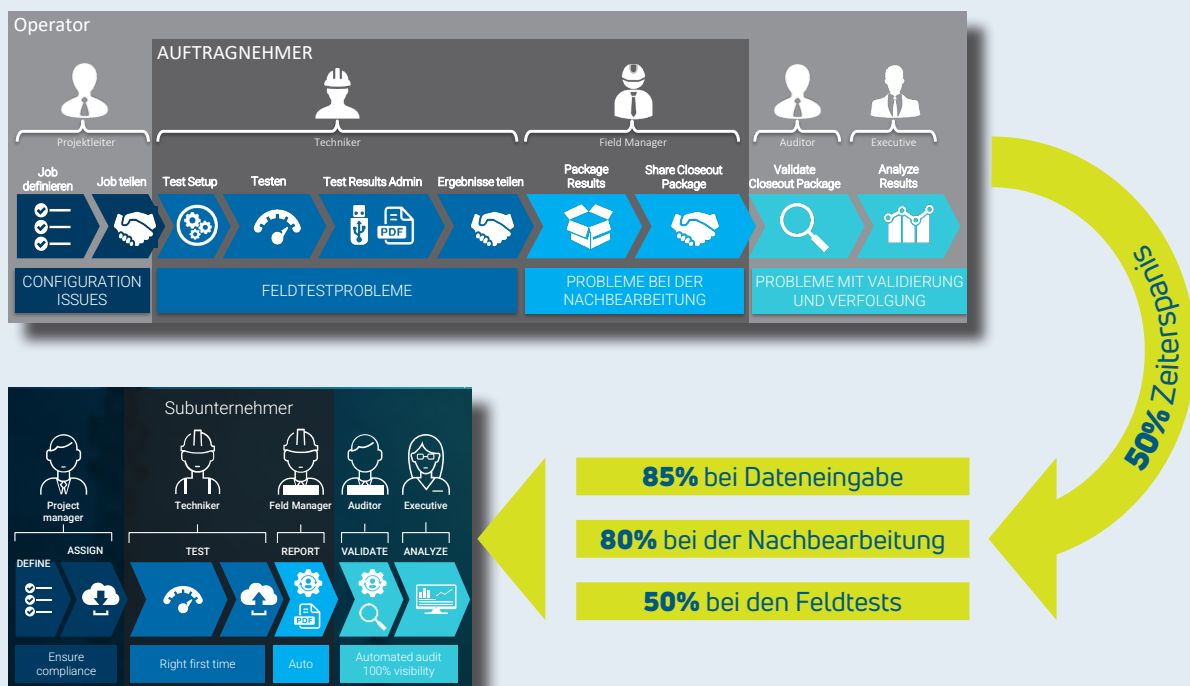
Operator

AUFTRAGNEHMER

Projektleiter

Techniker

Field Manager

Auditor

Executive

Job definieren

Job teilen

Test Setup

Testen

Test Results Admin

Ergebnisse teilen

Package Results

Share Closeout Package

Validate Closeout Package

Analyze Results

PDF

CONFIGURATION ISSUES

FELDTESTPROBLEME

PROBLEME BEI DER NACHBEARBEITUNG

PROBLEME MIT VALIDIERUNG UND VERFOLGUNG

50% Zeitersparnis

85% bei Dateneingabe

80% bei der Nachbearbeitung

50% bei den Feldtests

Subunternehmer

Project manager

Techniker

Feld Manager

Auditor

Executive

DEFINE

ASSIGN

TEST

REPORT

VALIDATE

ANALYZE

PDF

Ensure compliance

Right first time

Auto

Automated audit 100% visibility